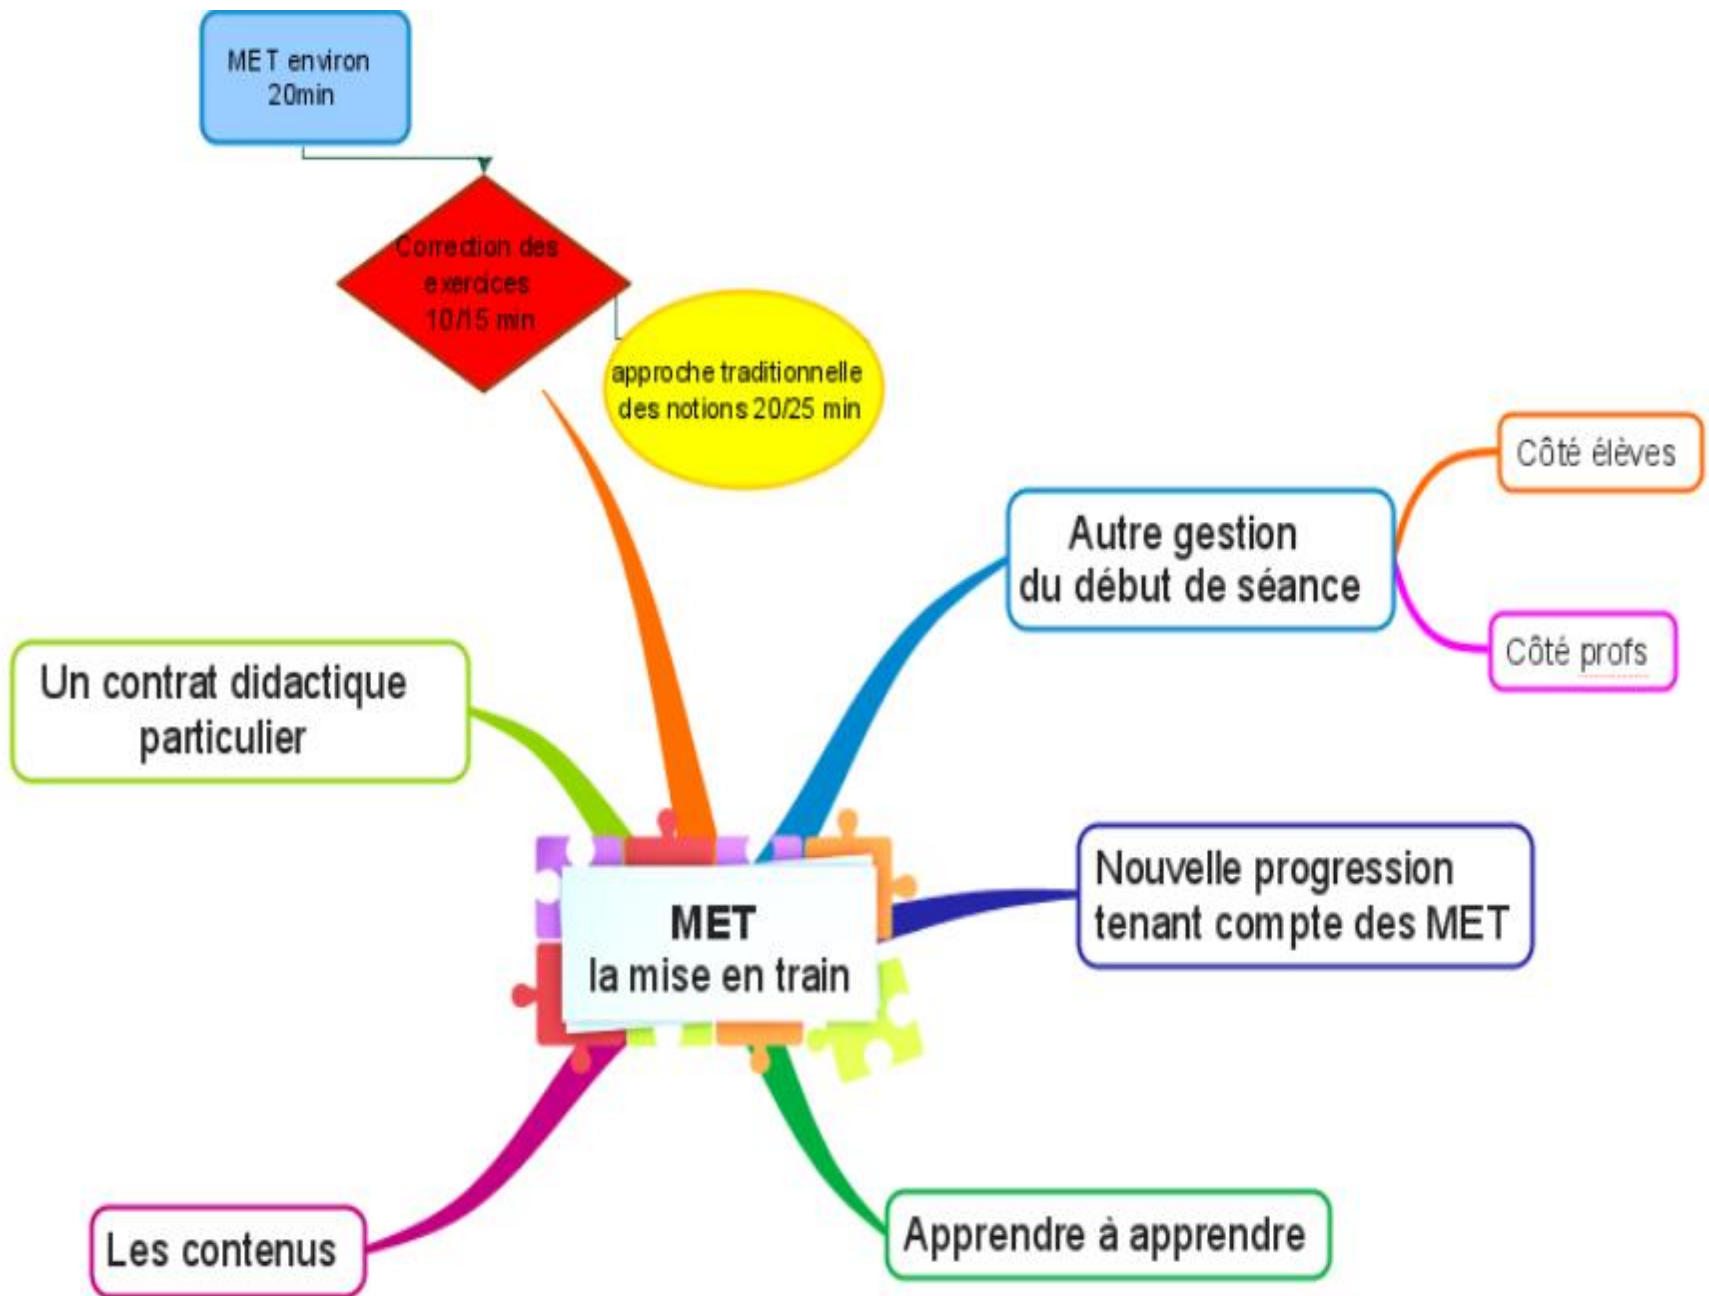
MET environ 20min

Correction des exercices 10/15 min

approche traditionnelle des notions 20/25 min

Côté élèves

Autre gestion du début de séance

Côté profs

Un contrat didactique particulier

MET
la mise en train

Nouvelle progression tenant compte des MET

Les contenus

Apprendre à apprendre